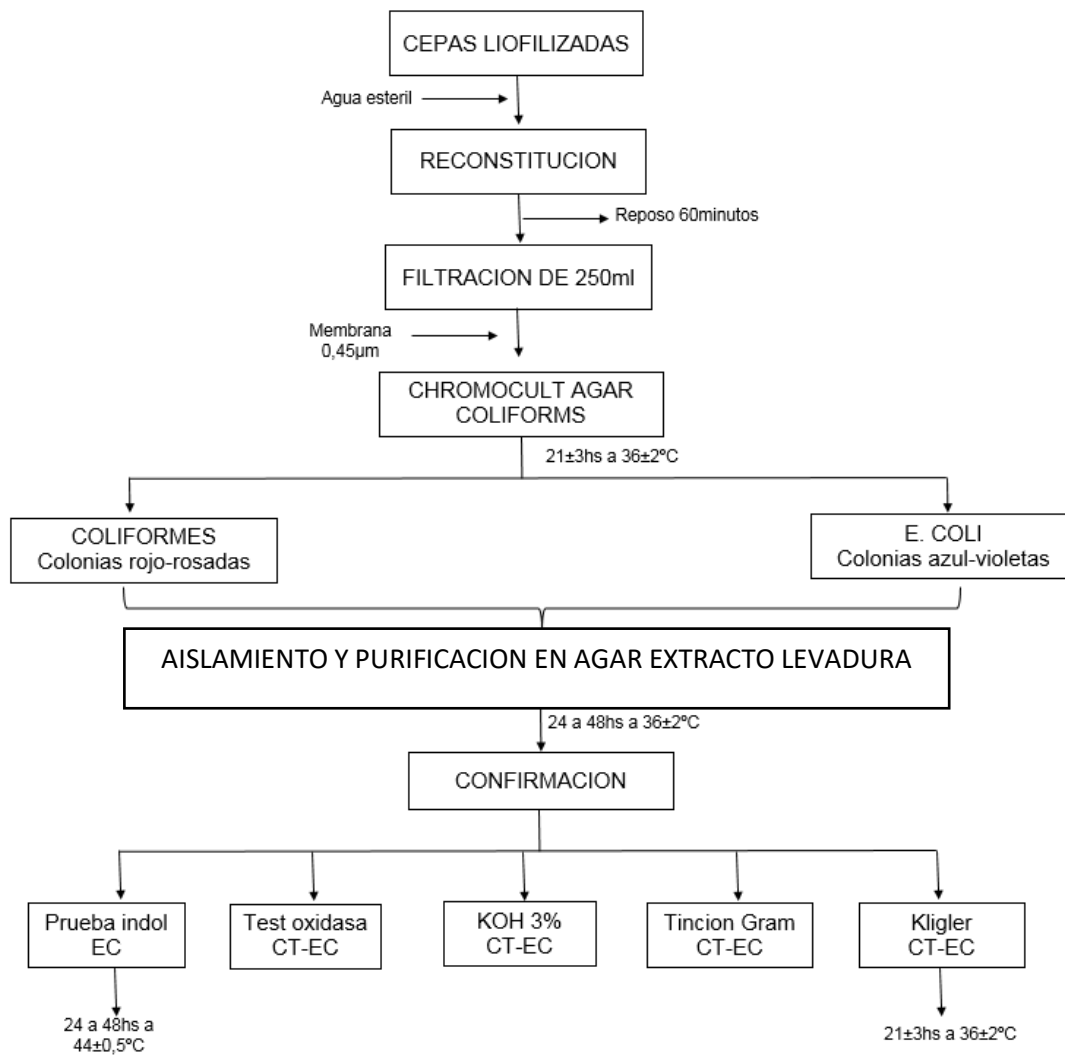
CEPAS LIOFILIZADAS

Agua esteril

RECONSTITUCION

Reposo 60minutos

FILTRACION DE 250ml

Membrana 0,45µm

CHROMOCULT AGAR COLIFORMS

21±3hs a 36±2ºC

COLIFORMES
Colonias rojo-rosadas

E. COLI
Colonias azul-violetas

AISLAMIENTO Y PURIFICACION EN AGAR EXTRACTO LEVADURA

24 a 48hs a 36±2ºC

CONFIRMACION

Prueba indol
EC

24 a 48hs a 44±0,5ºC

Test oxidasa
CT-EC

KOH 3%
CT-EC

Tincion Gram
CT-EC

Kligler
CT-EC

21±3hs a 36±2ºC